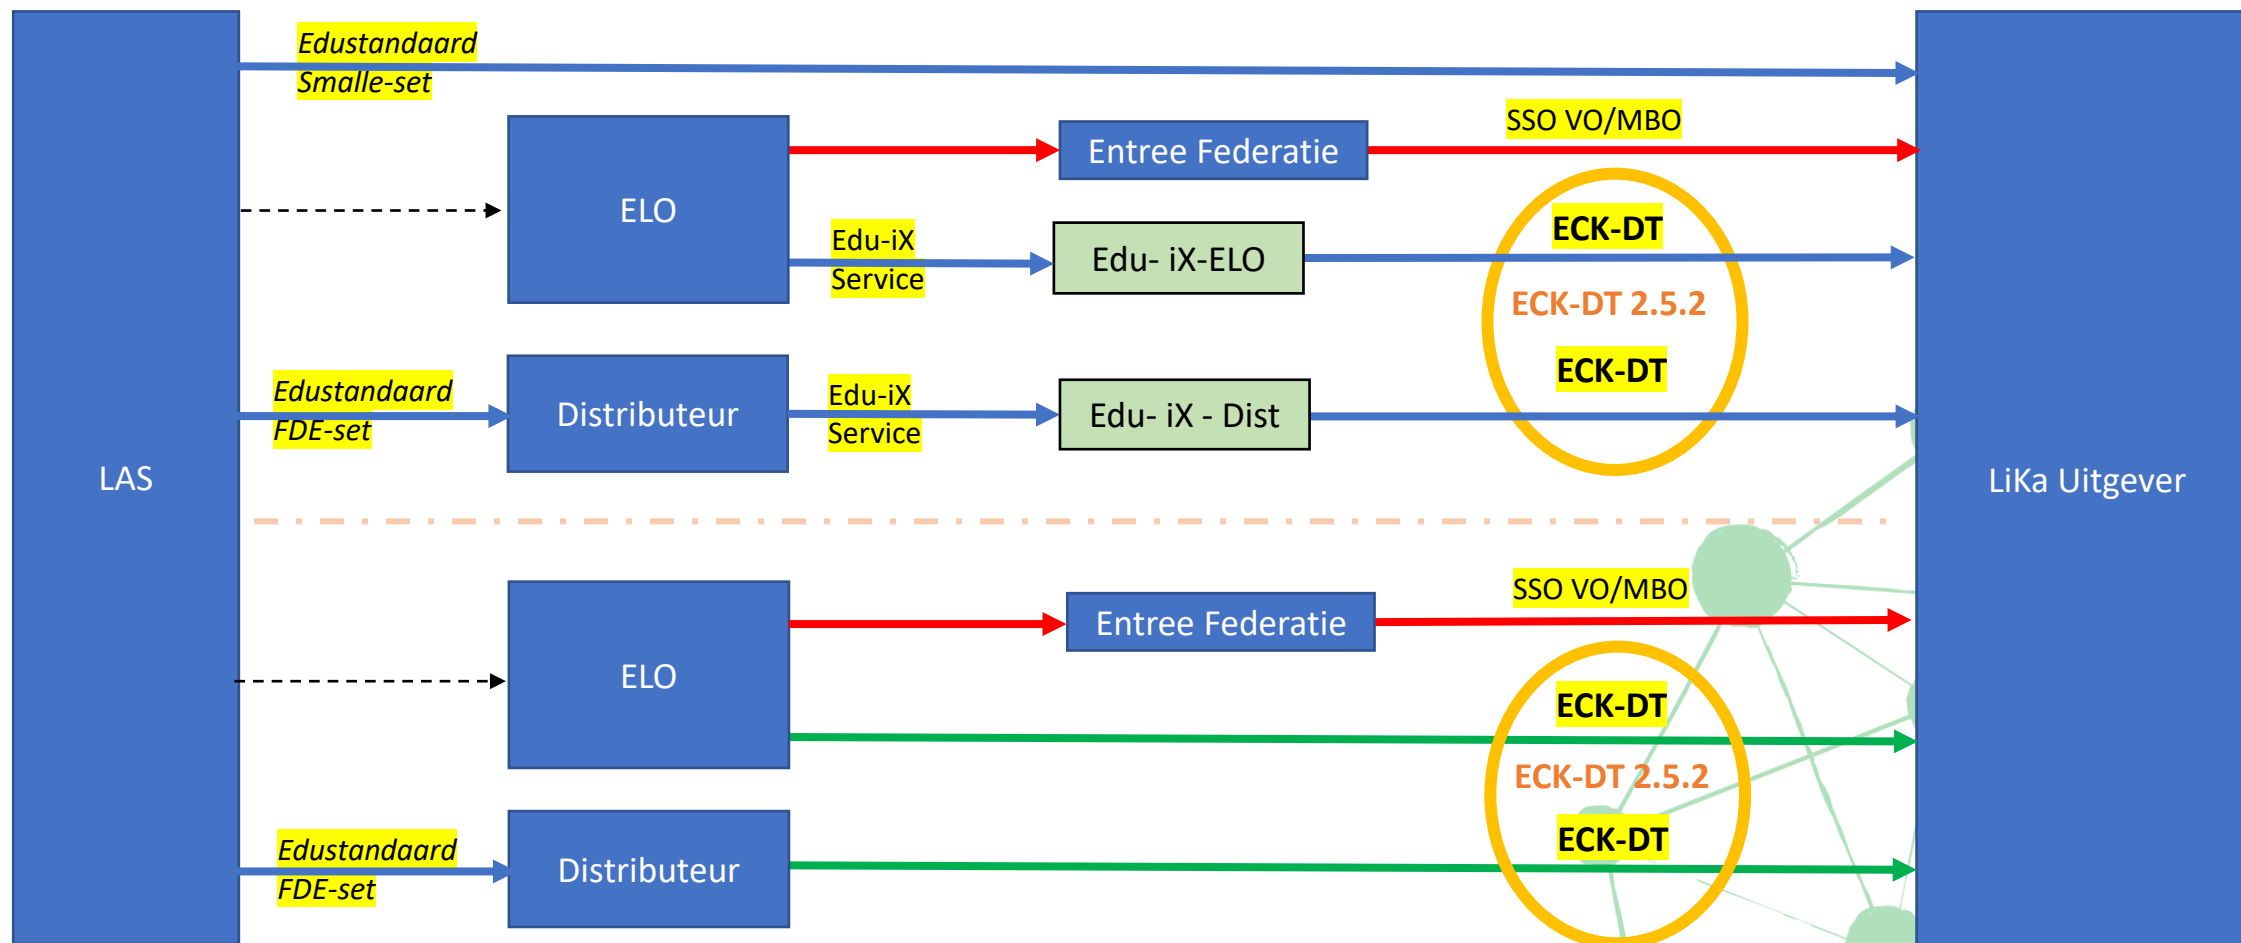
LAS

Edustandaard Smalle-set

ELO

Entree Federatie

SSO VO/MBO

Edu-iX Service

Edu- iX-ELO

ECK-DT

ECK-DT 2.5.2

ECK-DT

Edustandaard FDE-set

Distributeur

Edu-iX Service

Edu- iX - Dist

LiKa Uitgever

ELO

Entree Federatie

SSO VO/MBO

ECK-DT

ECK-DT 2.5.2

ECK-DT

Edustandaard FDE-set

Distributeur